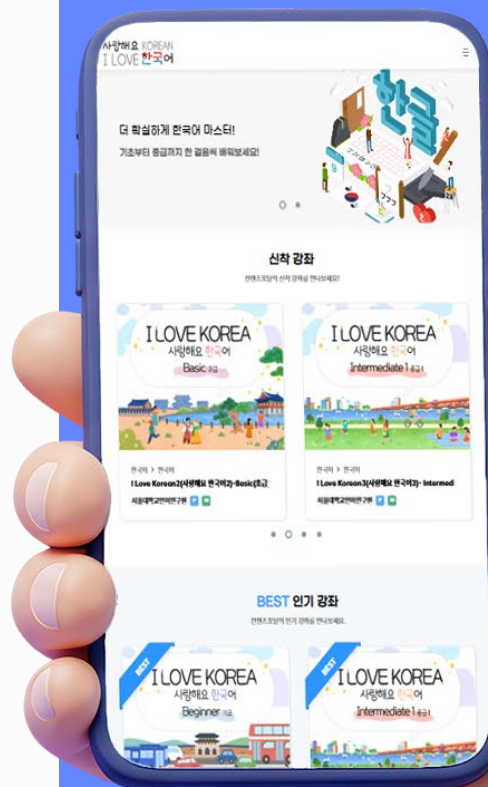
사랑해요 KOREAN
I LOVE 한국어

더 확실하게 한국어 마스터!
기초부터 중급까지 한 걸음씩 배워보세요!

한글

신착 강좌
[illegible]

I LOVE KOREA
사랑해요 한국어
Basic 초급

한국어 > 한국어
I Love Korean2(사랑해요 한국어2)-Basic(초급)
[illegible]

I LOVE KOREA
사랑해요 한국어
Intermediate 1 중급1

한국어 > 한국어
I Love Korean3(사랑해요 한국어3)- Intermed
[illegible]

BEST 인기 강좌
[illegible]

BEST
I LOVE KOREA
사랑해요 한국어
Beginner 기초

BEST
I LOVE KOREA
사랑해요 한국어
Intermediate 1 중급1